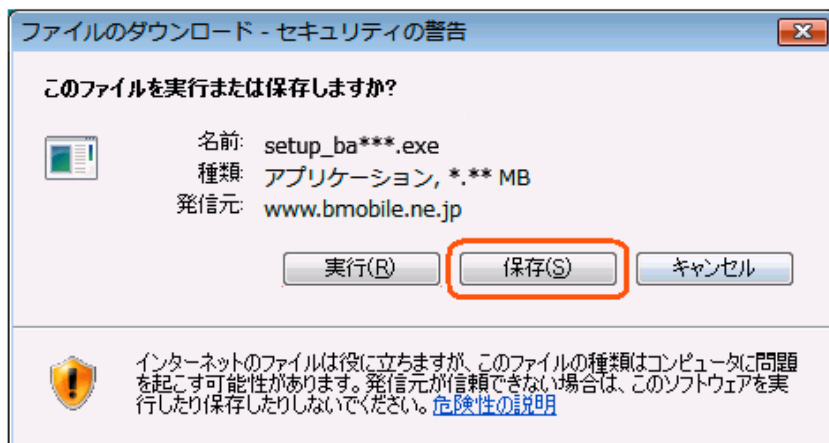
ファイルのダウンロード - セキュリティの警告

このファイルを実行または保存しますか?

名前: setup_ba***.exe
種類: アプリケーション, *.** MB
発信元: www.bmobile.ne.jp

実行(R) 保存(S) キャンセル

インターネットのファイルは役に立ちますが、このファイルの種類はコンピュータに問題を起こす可能性があります。発信元が信頼できない場合は、このソフトウェアを実行したり保存したりしないでください。危険性の説明